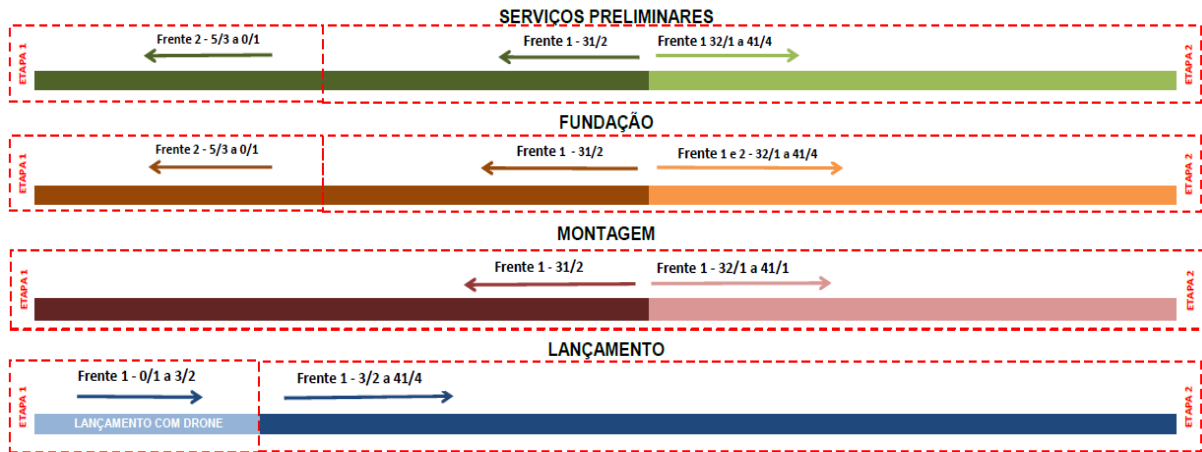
SERVIÇOS PRELIMINARES

ETAPA 1

Frente 2 - 5/3 a 0/1

Frente 1 - 31/2

Frente 1 32/1 a 41/4

ETAPA 2

FUNDAÇÃO

ETAPA 1

Frente 2 - 5/3 a 0/1

Frente 1 - 31/2

Frente 1 e 2 - 32/1 a 41/4

ETAPA 2

MONTAGEM

ETAPA 1

Frente 1 - 31/2

Frente 1 - 32/1 a 41/1

ETAPA 2

LANÇAMENTO

ETAPA 1

Frente 1 - 0/1 a 3/2

Frente 1 - 3/2 a 41/4

LANÇAMENTO COM DRONE

ETAPA 2